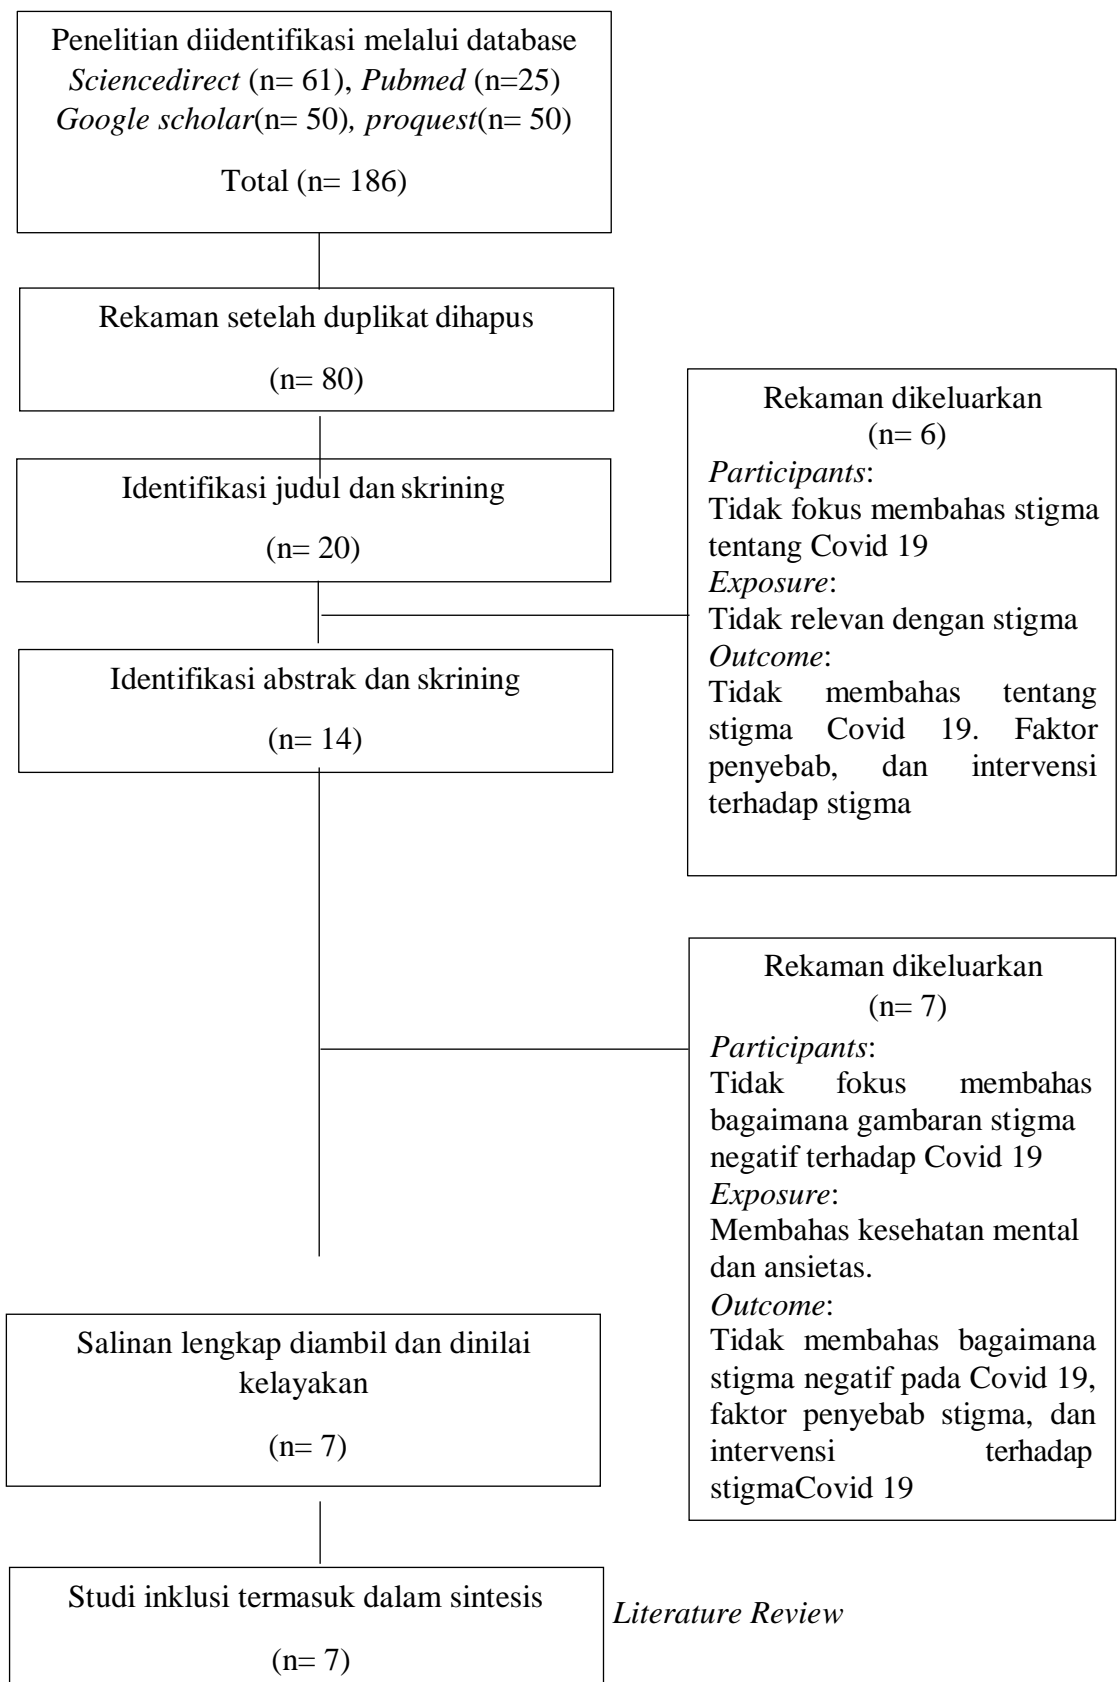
Penelitian diidentifikasi melalui database *Sciencedirect* (n= 61), *Pubmed* (n=25) *Google scholar*(n= 50), *proquest*(n= 50)

Total (n= 186)

Rekaman setelah duplikat dihapus

(n= 80)

Rekaman dikeluarkan
(n= 6)
*Participants*:
Tidak fokus membahas stigma tentang Covid 19
*Exposure*:
Tidak relevan dengan stigma
*Outcome*:
Tidak membahas tentang stigma Covid 19. Faktor penyebab, dan intervensi terhadap stigma

Identifikasi judul dan skrining

(n= 20)

Identifikasi abstrak dan skrining

(n= 14)

Rekaman dikeluarkan
(n= 7)
*Participants*:
Tidak fokus membahas bagaimana gambaran stigma negatif terhadap Covid 19
*Exposure*:
Membahas kesehatan mental dan ansietas.
*Outcome*:
Tidak membahas bagaimana stigma negatif pada Covid 19, faktor penyebab stigma, dan intervensi terhadap stigmaCovid 19

Salinan lengkap diambil dan dinilai kelayakan

(n= 7)

Studi inklusi termasuk dalam sintesis

(n= 7)

*Literature Review*